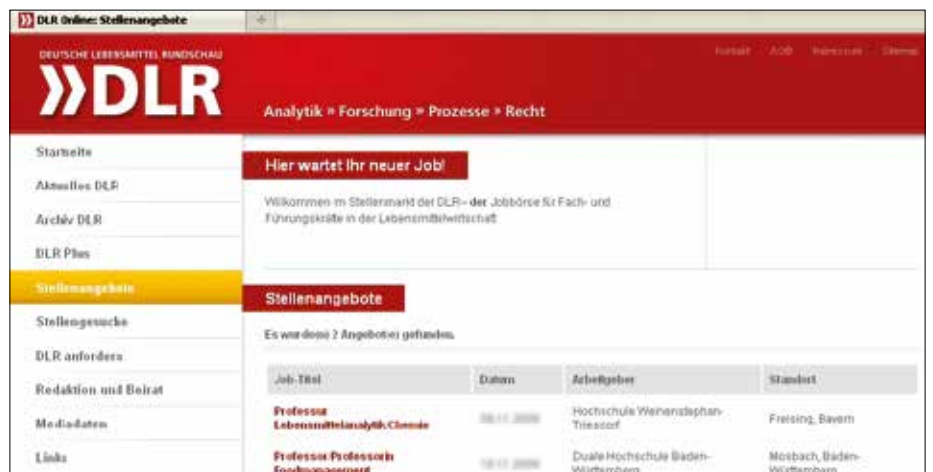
DLR Online: Stellenangebote

DEUTSCHE LEBENSMITTEL RUNDSCHAU

DLR

Kontakt AGB Impressum Sitemap

Analytik » Forschung » Prozesse » Recht

Startseite

Aktuelles DLR

Archiv DLR

DLR Plus

Stellenangebote

Stellengesuche

DLR anfordern

Redaktion und Beirat

Mediadaten

Links

Hier wartet Ihr neuer Job!

Willkommen im Stellenmarkt der DLR – der Jobbörse für Fach- und Führungskräfte in der Lebensmittelwirtschaft

Stellenangebote

Es wurde(n) 2 Angebot(e) gefunden.

| Job-Titel | Datum | Arbeitgeber | Standort |
|---|---|---|---|
| Professur Lebensmittelanalytik Chemie | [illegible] | Hochschule Weihenstephan-Triesdorf | Freising, Bayern |
| Professor/Professorin Foodmanagement | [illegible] | Duale Hochschule Baden-Württemberg | Mosbach, Baden-Württemberg |